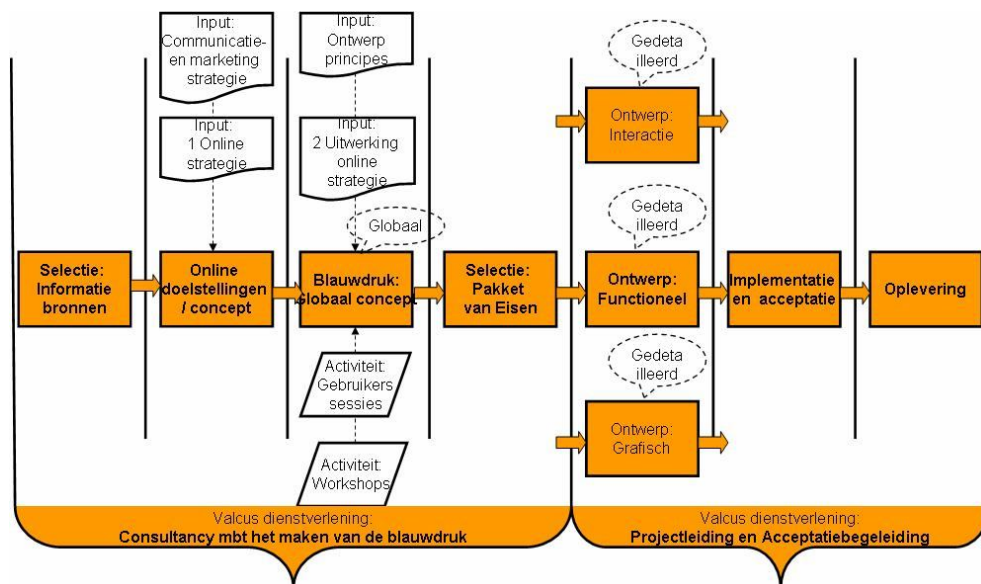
Input: Communicatie- en marketing strategie

Input: 1 Online strategie

Input: Ontwerp principes

Input: 2 Uitwerking online strategie

Globaal

Gedeta illeerd

Ontwerp: Interactie

Gedeta illeerd

Gedeta illeerd

Selectie: Informatie bronnen

Online doelstellingen / concept

Blauwdruk: Globaal concept

Selectie: Pakket van Eisen

Ontwerp: Functioneel

Implementatie en acceptatie

Oplevering

Activiteit: Gebruikers sessies

Ontwerp: Grafisch

Activiteit: Workshops

Valcus dienstverlening:
Consultancy mbt het maken van de blauwdruk

Valcus dienstverlening:
Projectleiding en Acceptatiebegeleiding